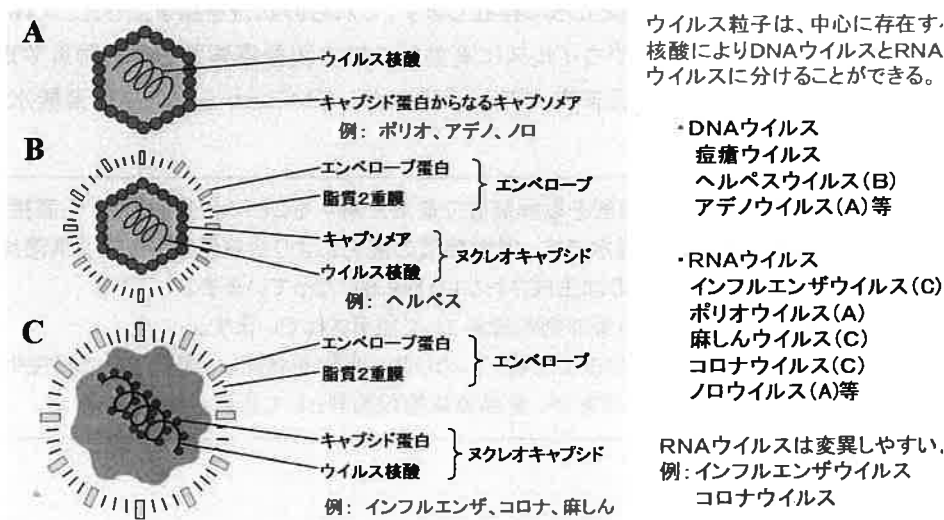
A

ウイルス核酸

キャプシド蛋白からなるキャプソメア

例：ポリオ、アデノ、ノロ

B

エンベロープ蛋白

脂質2重膜

エンベロープ

キャプソメア

ウイルス核酸

ヌクレオキャプシド

例：ヘルペス

C

エンベロープ蛋白

脂質2重膜

エンベロープ

キャプシド蛋白

ウイルス核酸

ヌクレオキャプシド

例：インフルエンザ、コロナ、麻しん

ウイルス粒子は、中心に存在す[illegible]核酸によりDNAウイルスとRNA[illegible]ウイルスに分けることができる。

・DNAウイルス
痘瘡ウイルス
ヘルペスウイルス(B)
アデノウイルス(A)等

・RNAウイルス
インフルエンザウイルス(C)
ポリオウイルス(A)
麻しんウイルス(C)
コロナウイルス(C)
ノロウイルス(A)等

RNAウイルスは変異しやすい。
例：インフルエンザウイルス
コロナウイルス